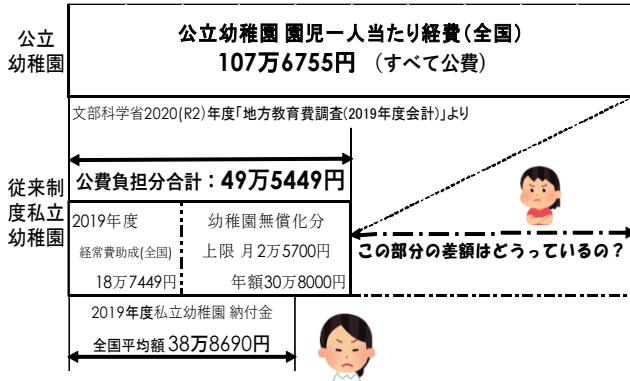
公立幼稚園

公立幼稚園 園児一人当たり経費（全国）
107万6755円 （すべて公費）

文部科学省2020(R2)年度「地方教育費調査(2019年度会計)」より

従来制度私立幼稚園

公費負担分合計：49万5449円

2019年度
経常費助成(全国)
18万7449円

幼稚園無償化分
上限 月2万5700円
年額30万8000円

この部分の差額はどうっているの？

2019年度私立幼稚園 納付金
全国平均額 38万8690円